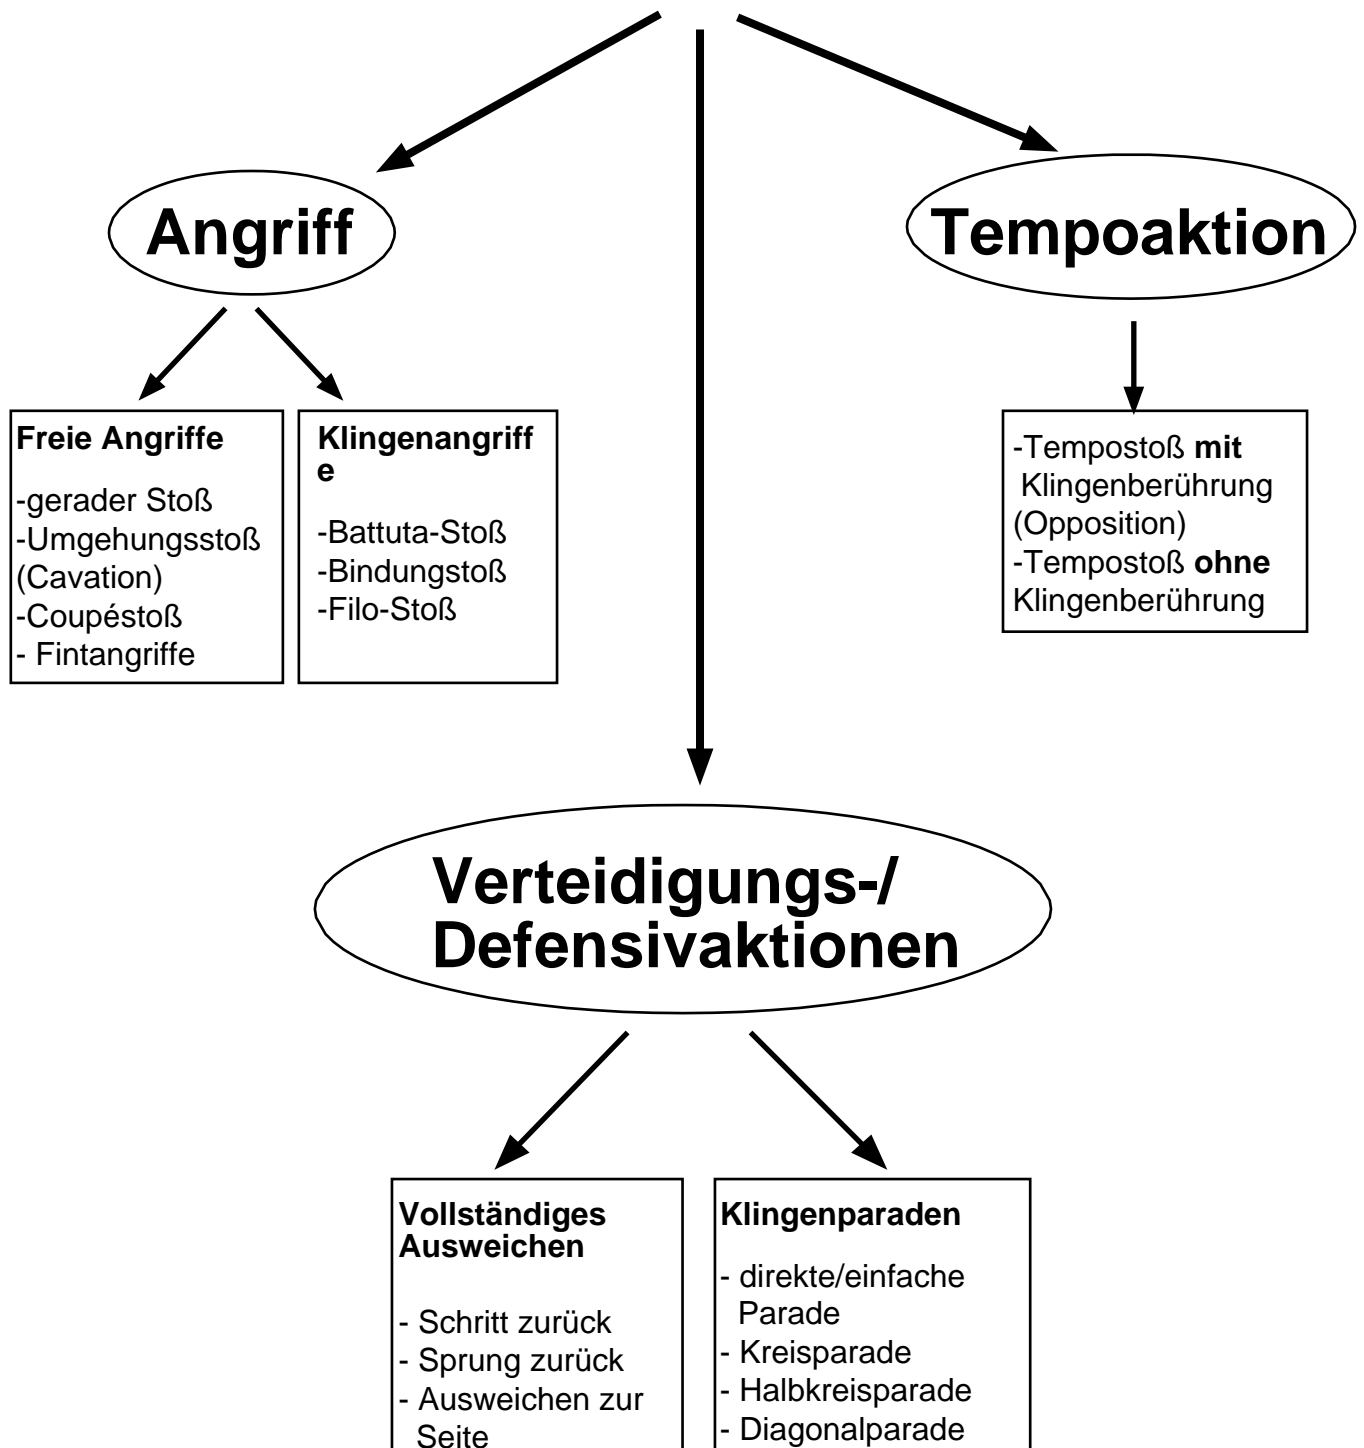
Angriff

Tempoaktion

**Freie Angriffe**

-gerader Stoß
-Umgehungsstoß (Cavation)
-Coupéstoß
- Fintangriffe

**Klingenangriffe**

-Battuta-Stoß
-Bindungstoß
-Filo-Stoß

-Tempostoß **mit** Klingenberührung (Opposition)
-Tempostoß **ohne** Klingenberührung

Verteidigungs-/ Defensivaktionen

**Vollständiges Ausweichen**

- Schritt zurück
- Sprung zurück
- Ausweichen zur Seite

**Klingenparaden**

- direkte/einfache Parade
- Kreisparade
- Halbkreisparade
- Diagonalparade